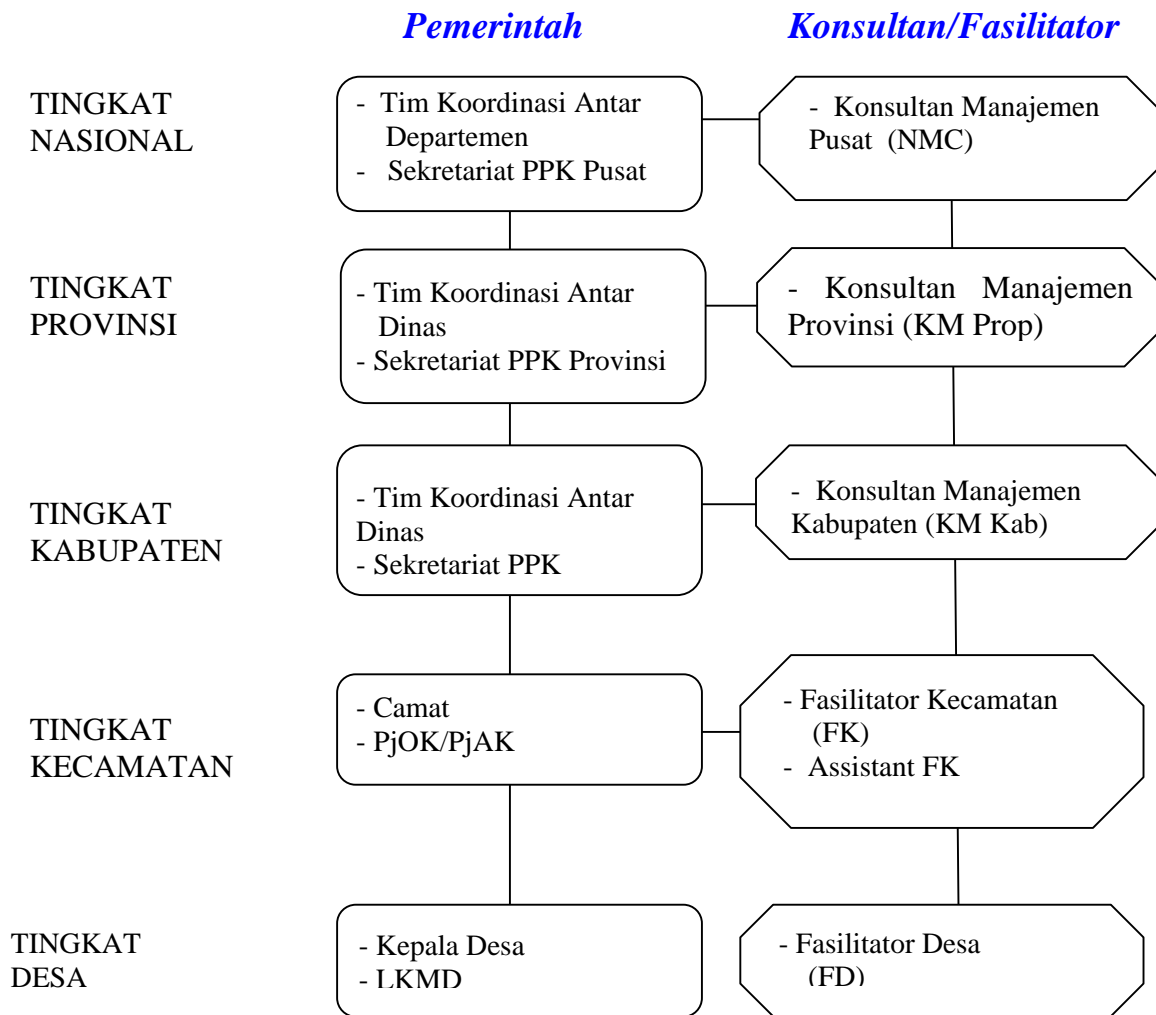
Pemerintah

Konsultan/Fasilitator

TINGKAT NASIONAL

- Tim Koordinasi Antar Departemen
- Sekretariat PPK Pusat

- Konsultan Manajemen Pusat (NMC)

TINGKAT PROVINSI

- Tim Koordinasi Antar Dinas
- Sekretariat PPK Provinsi

- Konsultan Manajemen Provinsi (KM Prop)

TINGKAT KABUPATEN

- Tim Koordinasi Antar Dinas
- Sekretariat PPK

- Konsultan Manajemen Kabupaten (KM Kab)

TINGKAT KECAMATAN

- Camat
- PjOK/PjAK

- Fasilitator Kecamatan (FK)
- Assistant FK

TINGKAT DESA

- Kepala Desa
- LKMD

- Fasilitator Desa (FD)